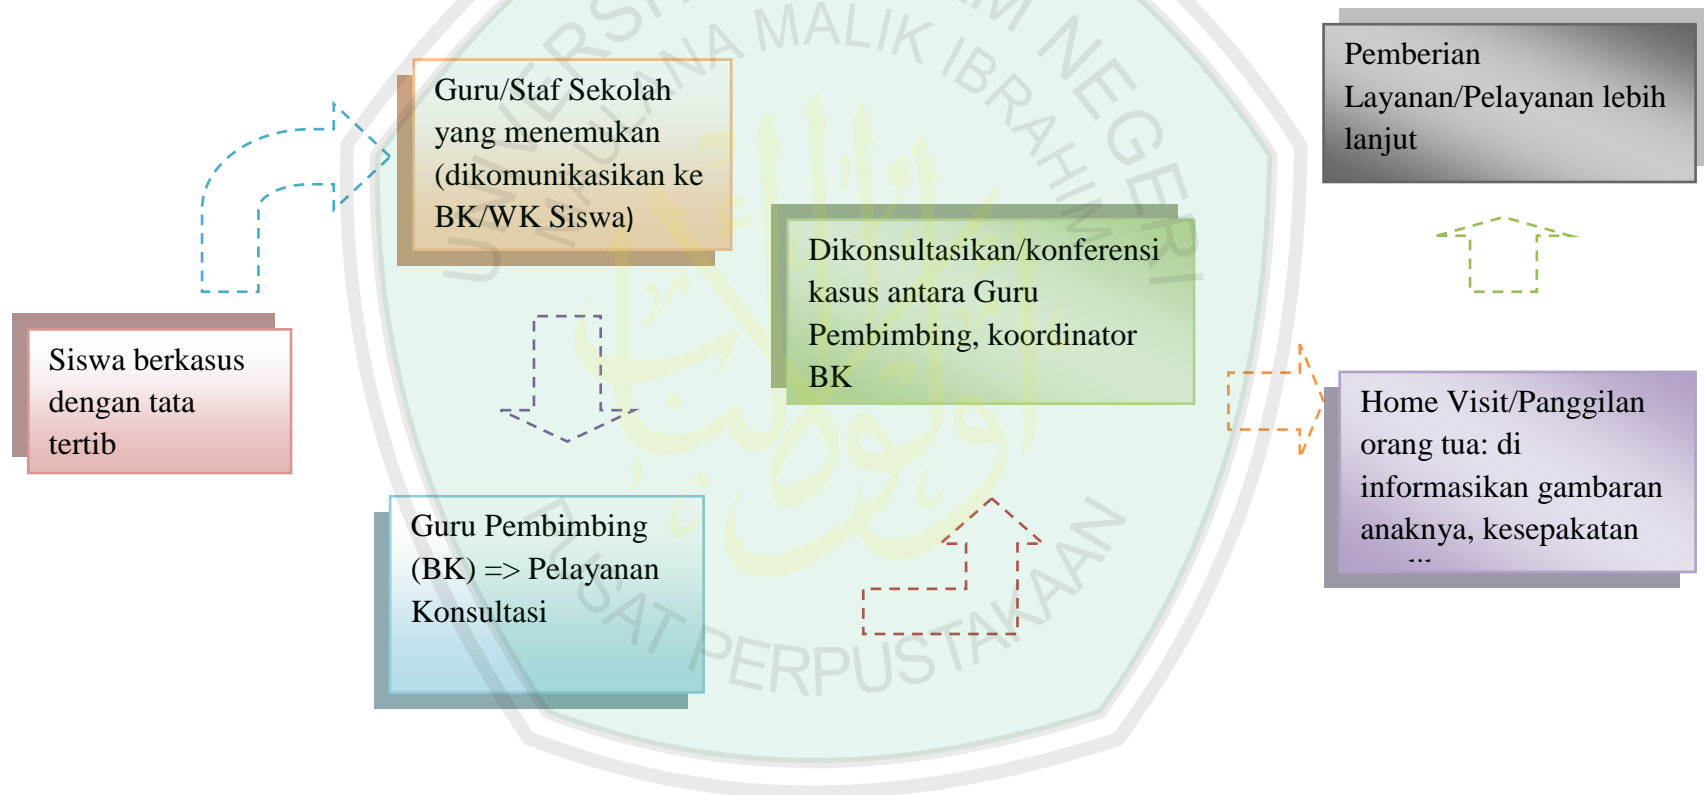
Siswa berkasus dengan tata tertib

Guru/Staf Sekolah yang menemukan (dikomunikasikan ke BK/WK Siswa)

Guru Pembimbing (BK) => Pelayanan Konsultasi

Dikonsultasikan/konferensi kasus antara Guru Pembimbing, koordinator BK

Home Visit/Panggilan orang tua: di informasikan gambaran anaknya, kesepakatan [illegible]

Pemberian Layanan/Pelayanan lebih lanjut

UNIVERSITAS ISLAM NEGERI MAULANA MALIK IBRAHIM

PUSAT PERPUSTAKAAN